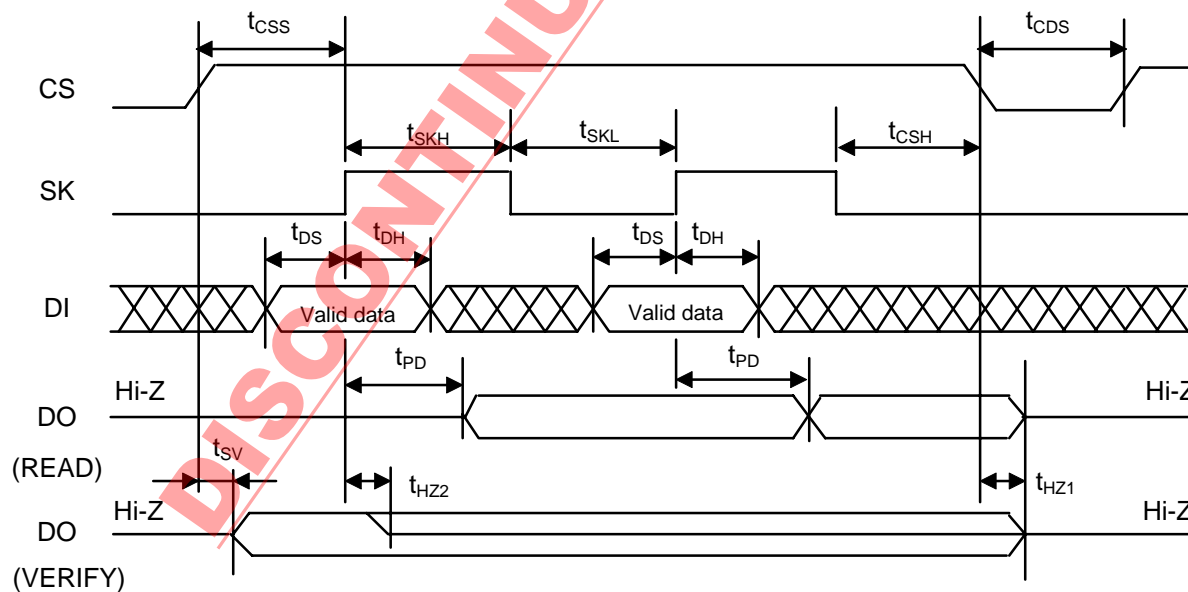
$t_{CSS}$

$t_{CDS}$

CS

$t_{SKH}$ $t_{SKL}$ $t_{CSH}$

SK

$t_{DS}$ $t_{DH}$ $t_{DS}$ $t_{DH}$

DI

Valid data

Valid data

$t_{PD}$ $t_{PD}$

Hi-Z

Hi-Z

DO

(READ)

$t_{SV}$

$t_{HZ2}$

$t_{HZ1}$

Hi-Z

Hi-Z

DO

(VERIFY)

DISCONTINU